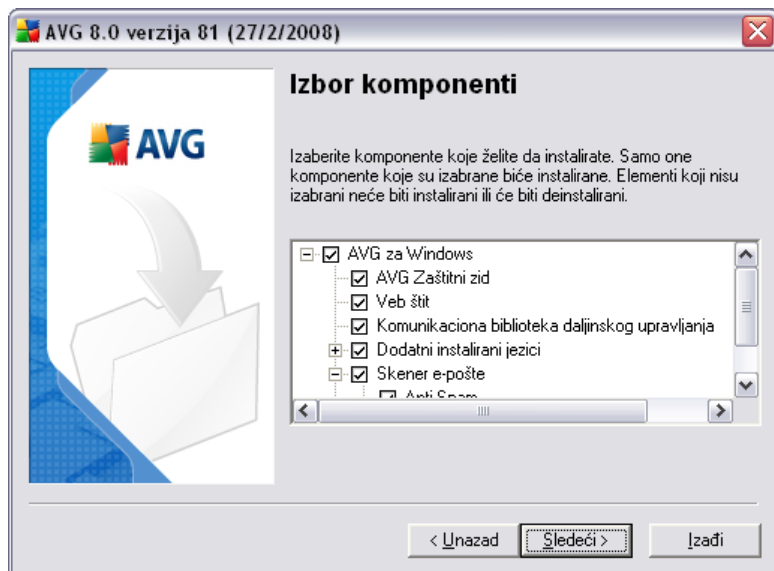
AVG 8.0 verzija 81 (27/2/2008)

AVG

Izbor komponenti

Izaberite komponente koje želite da instalirate. Samo one komponente koje su izabrane biće instalirane. Elementi koji nisu izabrani neće biti instalirani ili će biti deinstalirani.

AVG za Windows
AVG Zaštitni zid
Veb štit
Komunikaciona biblioteka daljinskog upravljanja
Dodatni instalirani jezici
Skener e-pošte
Anti-Spam

< Unazad
Sledeći >
Izađi